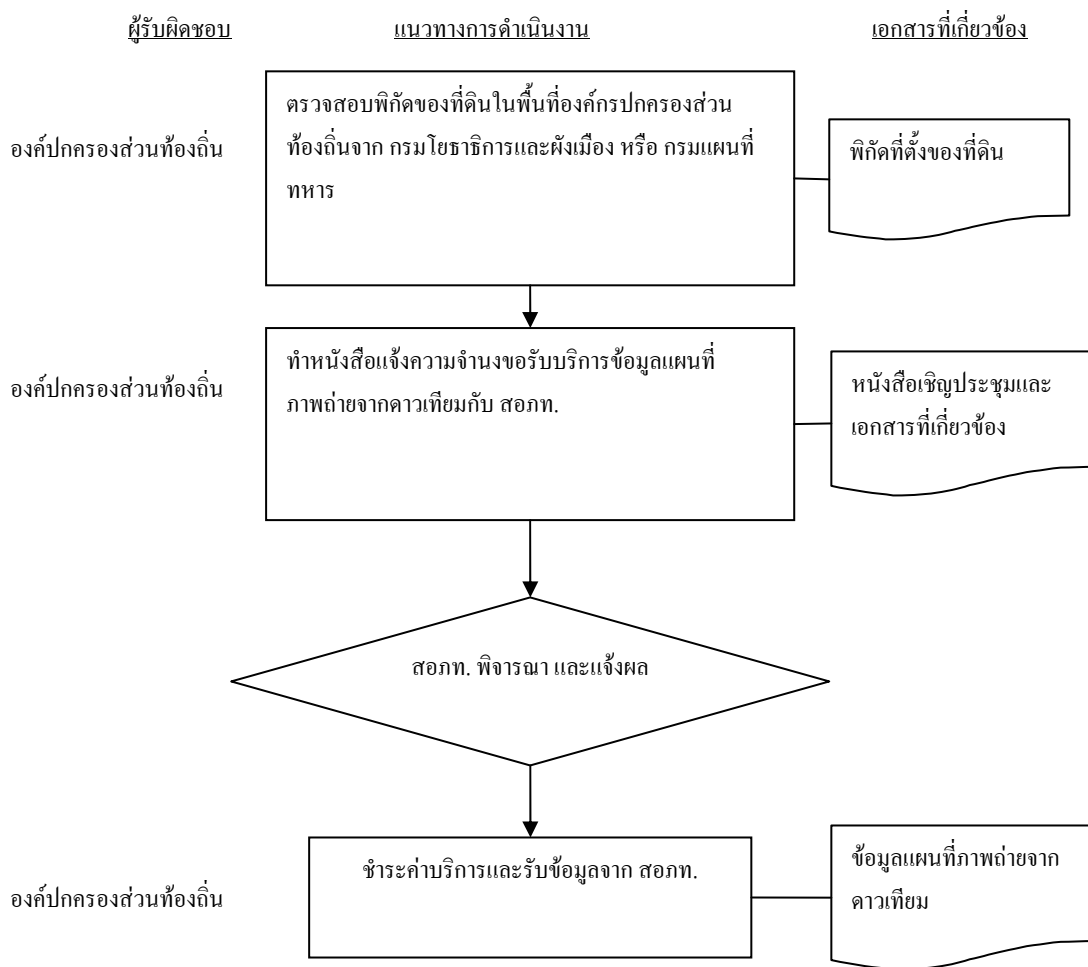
ผู้รับผิดชอบ

แนวทางการดำเนินงาน

เอกสารที่เกี่ยวข้อง

องค์ปกครองส่วนท้องถิ่น

ตรวจสอบพิกัดของที่ดินในพื้นที่องค์กรปกครองส่วนท้องถิ่นจาก กรมโยธาธิการและผังเมือง หรือ กรมแผนที่ทหาร

พิกัดที่ตั้งของที่ดิน

องค์ปกครองส่วนท้องถิ่น

ทำหนังสือแจ้งความจำนงขอรับบริการข้อมูลแผนที่ภาพถ่ายจากดาวเทียมกับ สอภท.

หนังสือเชิญประชุมและเอกสารที่เกี่ยวข้อง

สอภท. พิจารณา และแจ้งผล

องค์ปกครองส่วนท้องถิ่น

ชำระค่าบริการและรับข้อมูลจาก สอภท.

ข้อมูลแผนที่ภาพถ่ายจากดาวเทียม